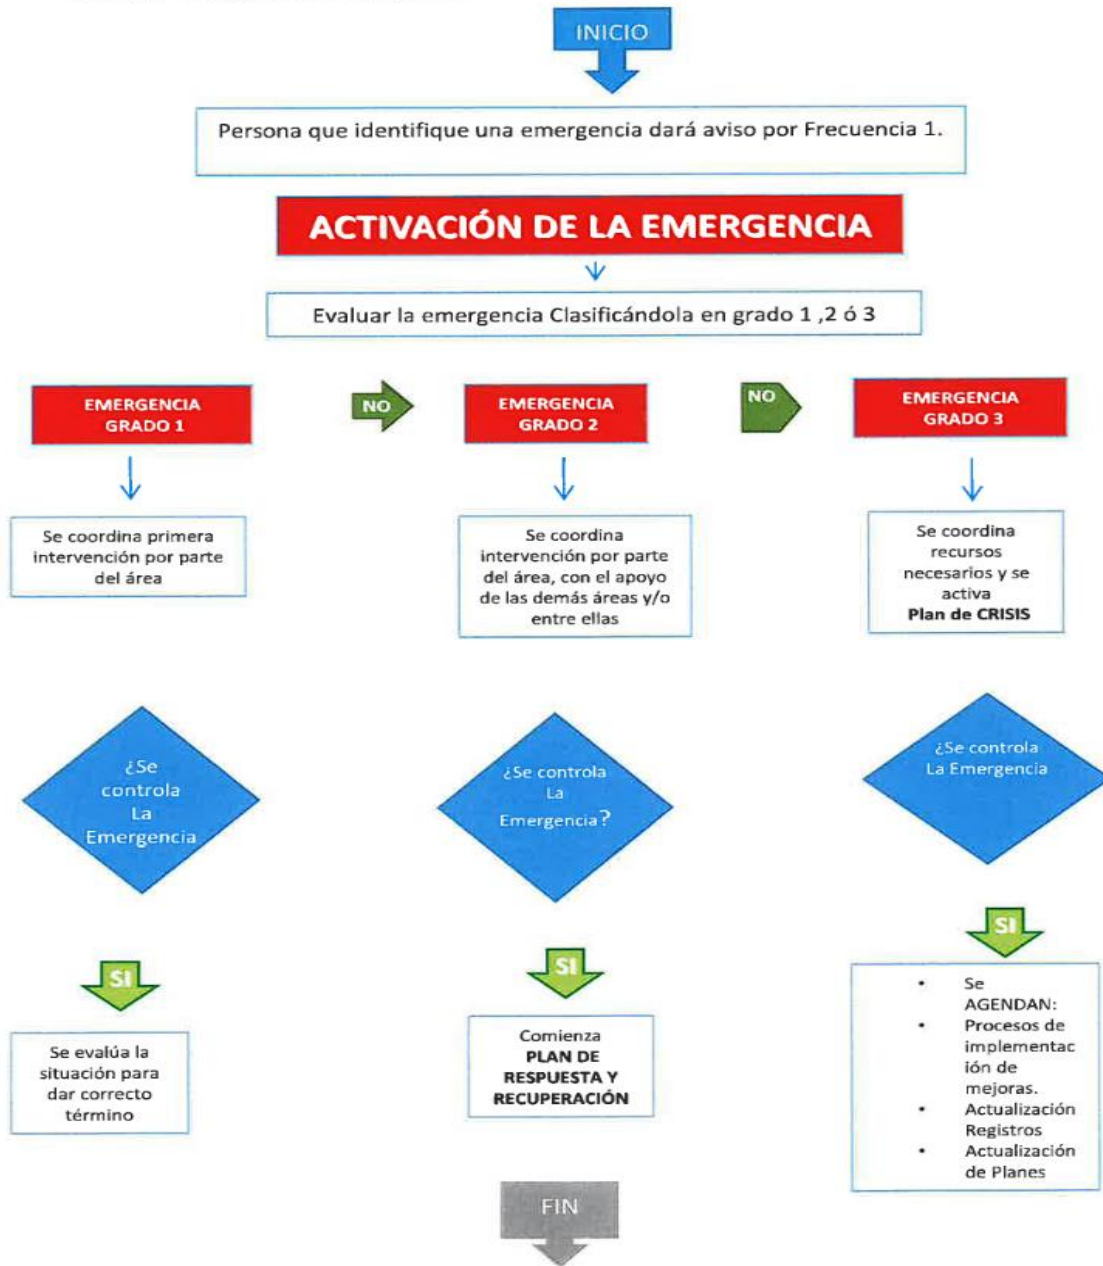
INICIO

Persona que identifique una emergencia dará aviso por Frecuencia 1.

ACTIVACIÓN DE LA EMERGENCIA

Evaluar la emergencia Clasificándola en grado 1 ,2 ó 3

EMERGENCIA GRADO 1

NO

EMERGENCIA GRADO 2

NO

EMERGENCIA GRADO 3

Se coordina primera intervención por parte del área

Se coordina intervención por parte del área, con el apoyo de las demás áreas y/o entre ellas

Se coordina recursos necesarios y se activa **Plan de CRISIS**

¿Se controla La Emergencia

¿Se controla La Emergencia?

¿Se controla La Emergencia

SI

Se evalúa la situación para dar correcto término

SI

Comienza **PLAN DE RESPUESTA Y RECUPERACIÓN**

SI

• Se AGENDAN:
• Procesos de implementación de mejoras.
• Actualización Registros
• Actualización de Planes

FIN